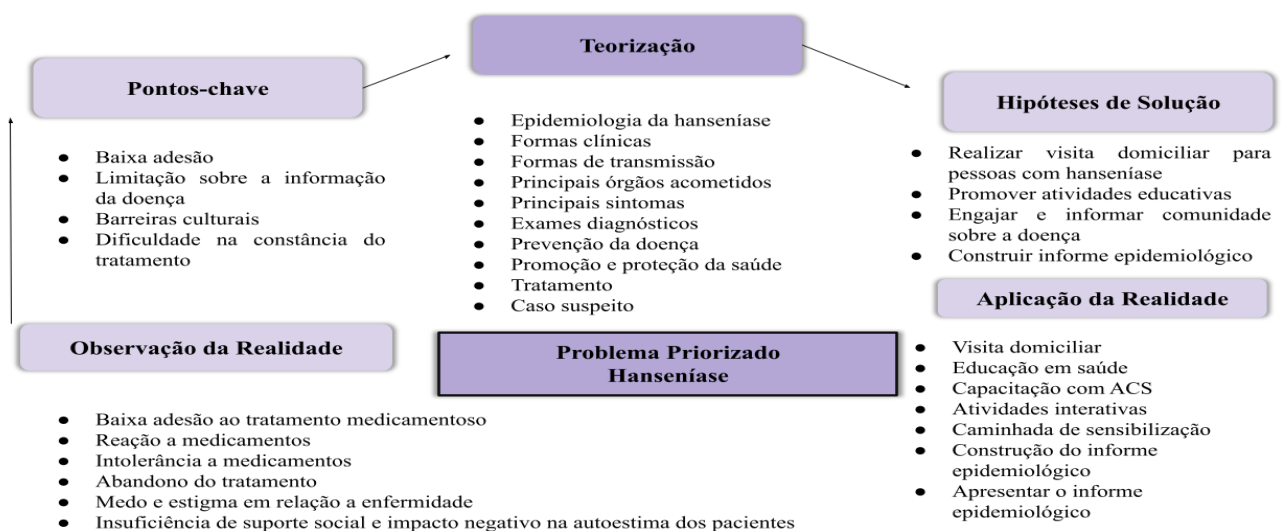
Teorização

Pontos-chave

- Baixa adesão
- Limitação sobre a informação da doença
- Barreiras culturais
- Dificuldade na constância do tratamento

- Epidemiologia da hanseníase
- Formas clínicas
- Formas de transmissão
- Principais órgãos acometidos
- Principais sintomas
- Exames diagnósticos
- Prevenção da doença
- Promoção e proteção da saúde
- Tratamento
- Caso suspeito

Hipóteses de Solução

- Realizar visita domiciliar para pessoas com hanseníase
- Promover atividades educativas
- Engajar e informar comunidade sobre a doença
- Construir informe epidemiológico

Aplicação da Realidade

- Visita domiciliar
- Educação em saúde
- Capacitação com ACS
- Atividades interativas
- Caminhada de sensibilização
- Construção do informe epidemiológico
- Apresentar o informe epidemiológico

Observação da Realidade

Problema Priorizado
Hanseníase

- Baixa adesão ao tratamento medicamentoso
- Reação a medicamentos
- Intolerância a medicamentos
- Abandono do tratamento
- Medo e estigma em relação a enfermidade
- Insuficiência de suporte social e impacto negativo na autoestima dos pacientes